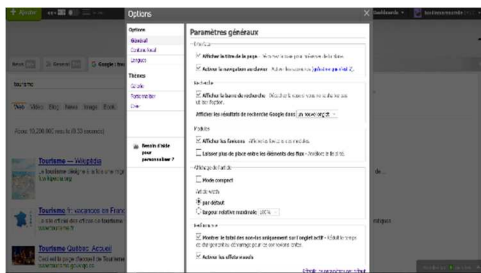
Options

Options
Général
Contenu feed
Langues

Thèmes
Google
Personnaliser
Clair

Besoin d'aide pour personnaliser ?

Paramètres généraux

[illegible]
Afficher le titre de la page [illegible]
Activer la navigation au clavier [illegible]

Recherche
Afficher la barre de recherche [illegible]
Afficher les résultats de recherche Google dans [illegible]

Publier
Afficher les favoris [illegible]
Laisser plus de place entre les éléments des flux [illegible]

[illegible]
Mode compact
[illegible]
par défaut
largeur relative maximale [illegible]

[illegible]
Montrer le total des sources uniquement sur l'onglet actif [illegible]
Activer les effets visuels

Tourisme
Web Vidéo Blog News Image Book
Tourisme — Wikipédia
Tourisme : vacances en Fran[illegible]
Tourisme Québec: Accueil